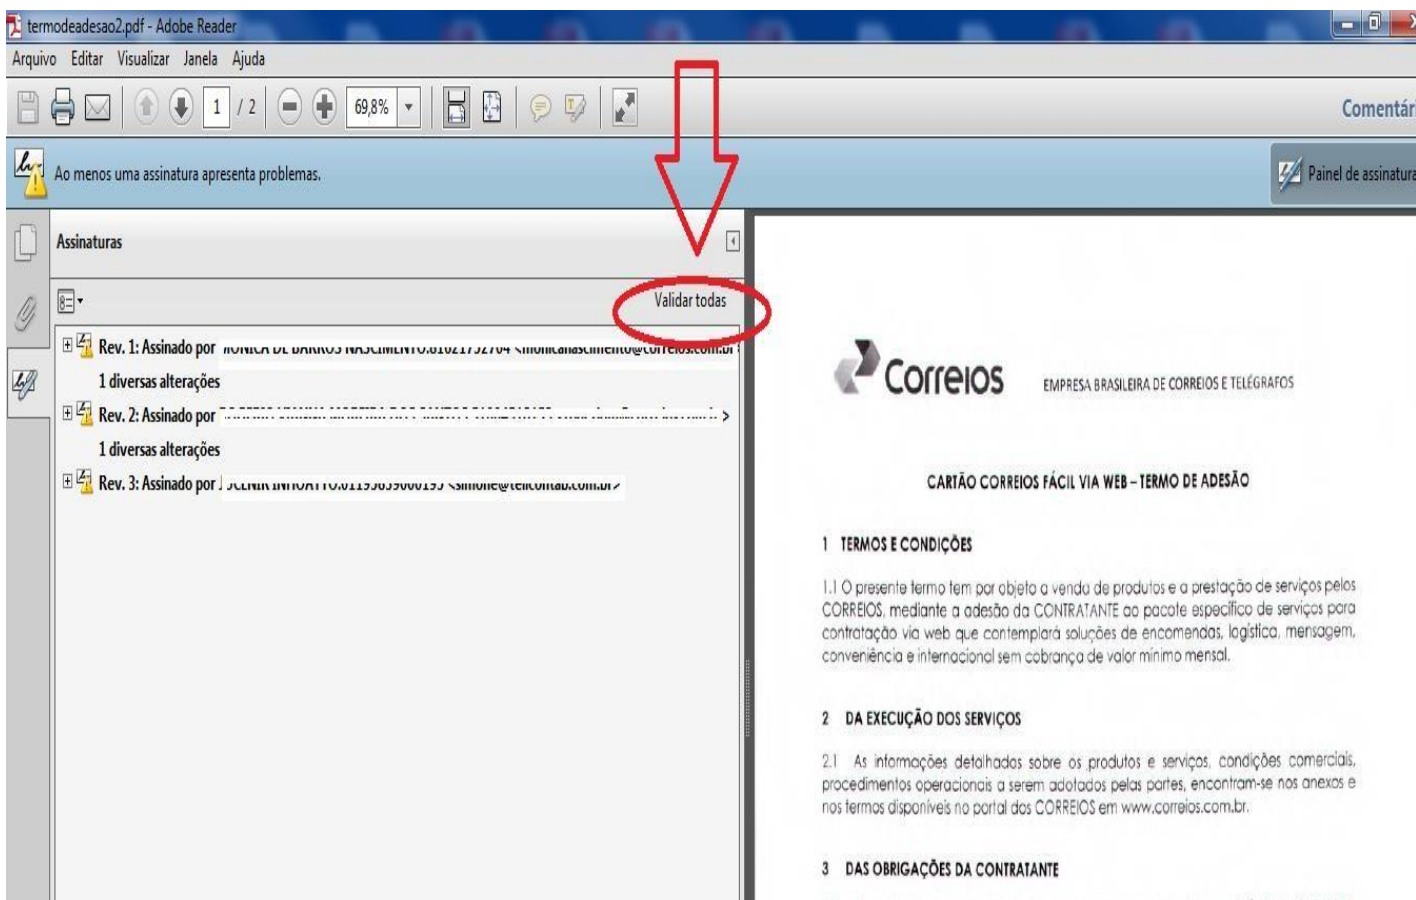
termodeadesao2.pdf - Adobe Reader

Arquivo Editar Visualizar Janela Ajuda

1 / 2 69,8%

Comentár

Ao menos uma assinatura apresenta problemas.

Painel de assinatura

Assinaturas

Validar todas

Rev. 1: Assinado por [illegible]

1 diversas alterações

Rev. 2: Assinado por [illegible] >

1 diversas alterações

Rev. 3: Assinado por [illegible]

Correios EMPRESA BRASILEIRA DE CORREIOS E TELÉGRAFOS

CARTÃO CORREIOS FÁCIL VIA WEB – TERMO DE ADESÃO

1 TERMOS E CONDIÇÕES

1.1 O presente termo tem por objeto a venda de produtos e a prestação de serviços pelos CORREIOS, mediante a adesão da CONTRATANTE ao pacote específico de serviços para contratação via web que contemplará soluções de encomendas, logística, mensagem, conveniência e internacional sem cobrança de valor mínimo mensal.

2 DA EXECUÇÃO DOS SERVIÇOS

2.1 As informações detalhadas sobre os produtos e serviços, condições comerciais, procedimentos operacionais a serem adotados pelas partes, encontram-se nos anexos e nos termos disponíveis no portal dos CORREIOS em www.correios.com.br.

3 DAS OBRIGAÇÕES DA CONTRATANTE